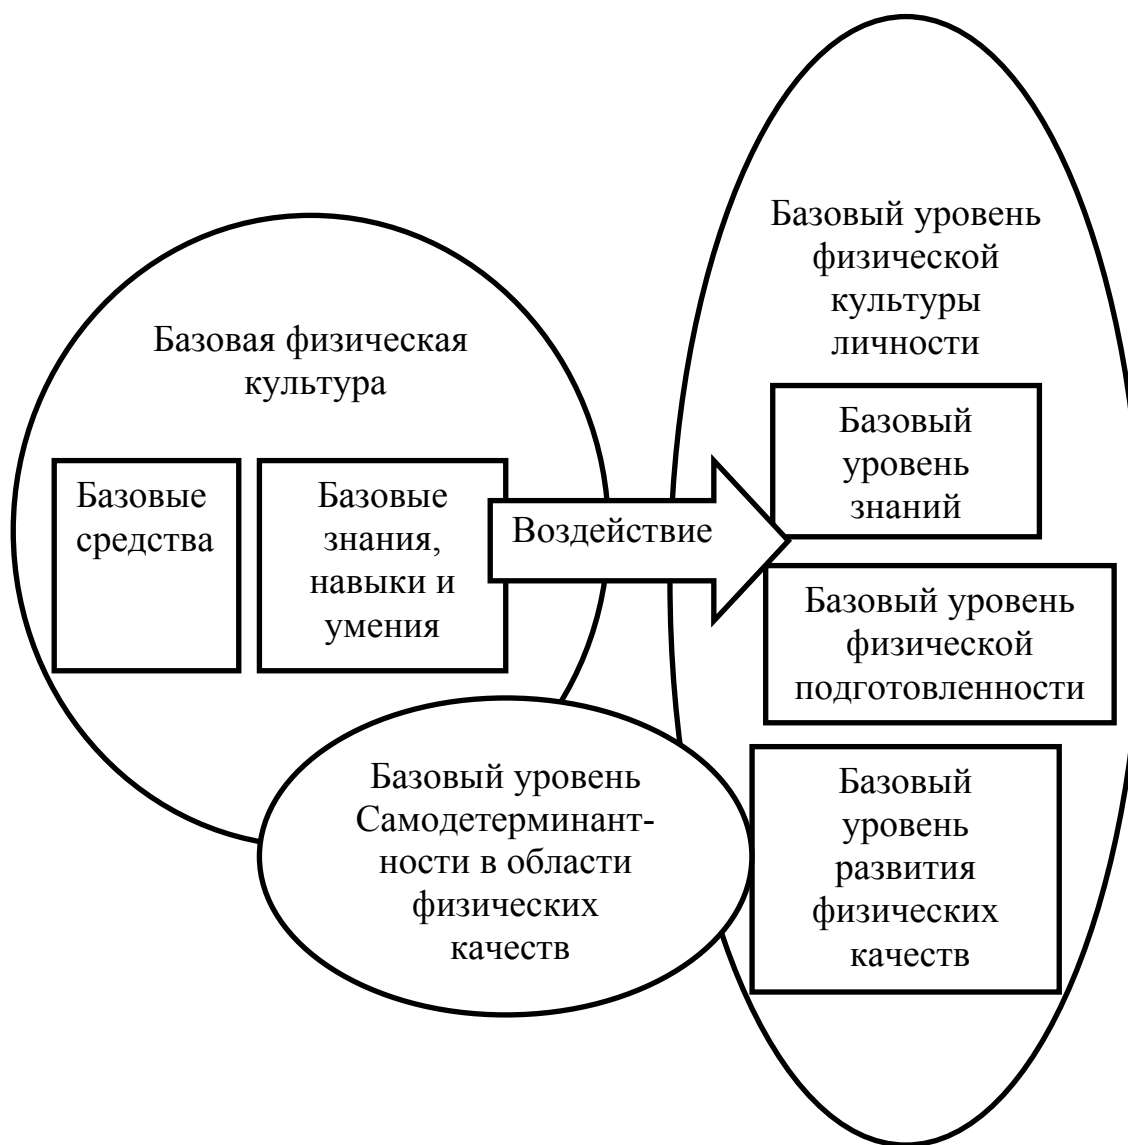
Базовый уровень физической культуры личности

Базовая физическая культура

Базовые средства

Базовые знания, навыки и умения

Воздействие

Базовый уровень знаний

Базовый уровень физической подготовленности

Базовый уровень Самодетерминантности в области физических качеств

Базовый уровень развития физических качеств